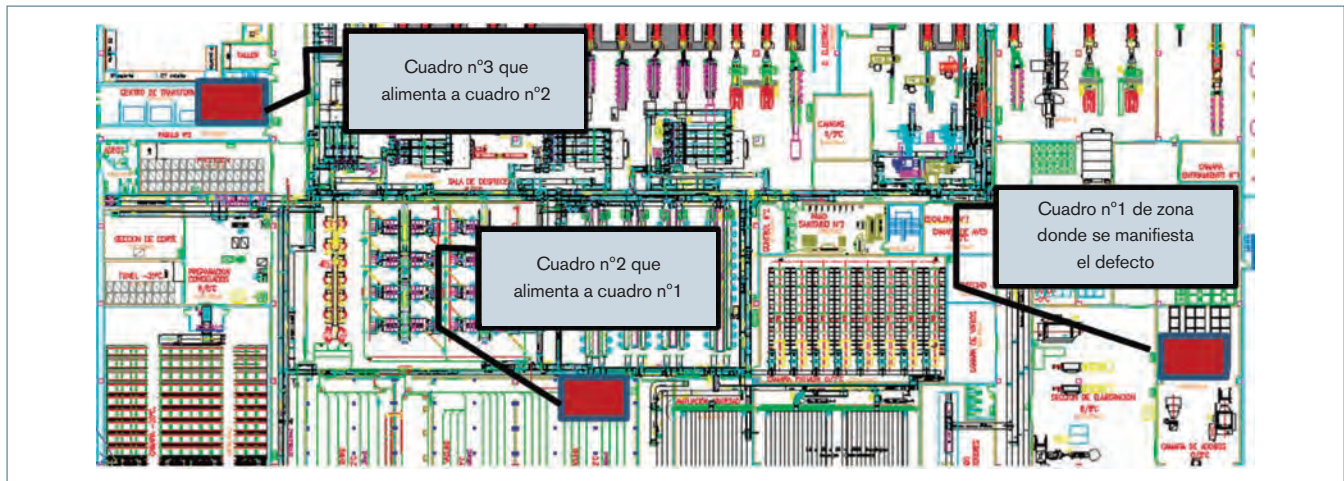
Cuadro nº3 que alimenta a cuadro nº2

Cuadro nº1 de zona donde se manifiesta el defecto

Cuadro nº2 que alimenta a cuadro nº1

CENTRO DE TRANSFORMACION

SALA DE DESPIECE

SECCION DE CORTE

TUNEL -20ºC

SECCION DE ELABORACION

CAMARA DE ADOBOS